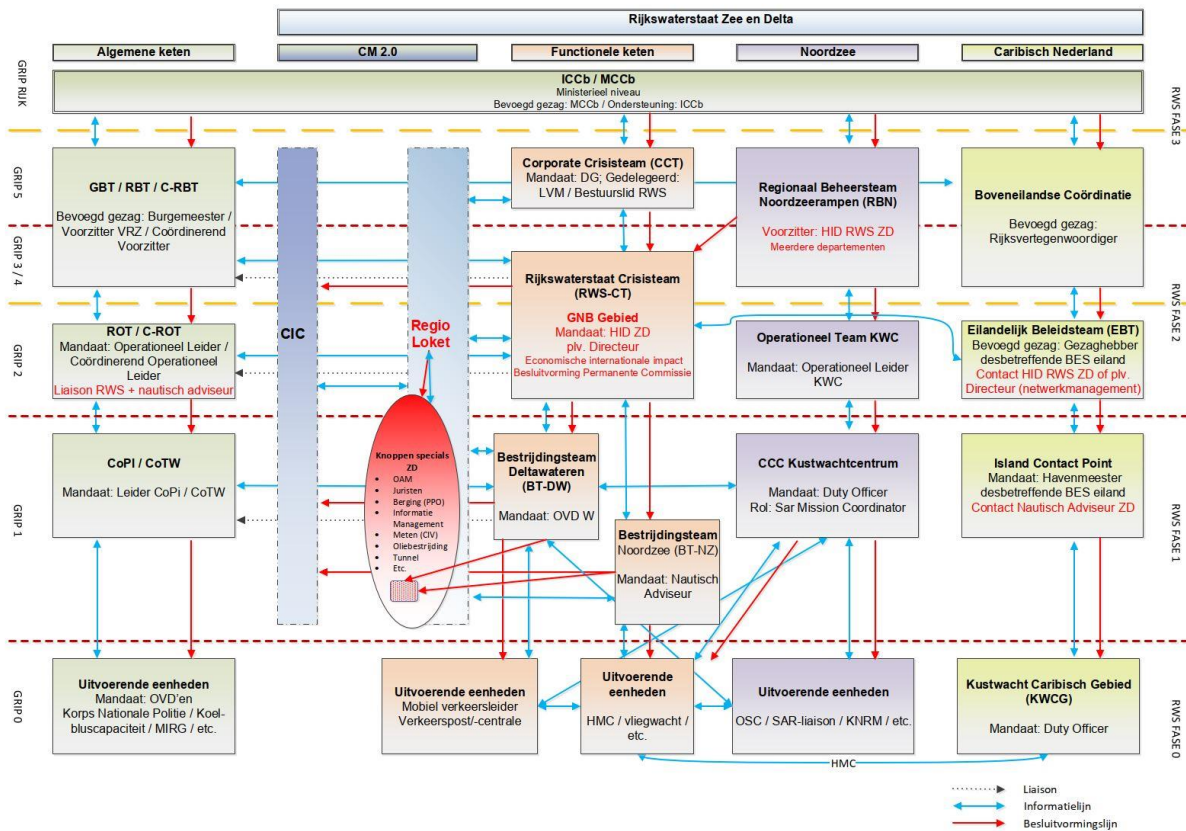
Rijkswaterstaat Zee en Delta

Algemene keten

CM 2.0

Functionele keten

Noordzee

Caribisch Nederland

GRIP RIJK

ICCb / MCCb
Ministerieel niveau
Bevoegd gezag: MCCb / Ondersteuning: ICCb

RWS FASE 3

GRIP 5

GRIP 3 / 4

GBT / RBT / C-RBT

Bevoegd gezag: Burgemeester / Voorzitter VRZ / Coördinerend Voorzitter

Corporate Crisisteam (CCT)
Mandaat: DG; Gedelegeerd: LVM / Bestuurslid RWS

Regionaal Beheersteam Noordzeerampen (RBN)

Voorzitter: HID RWS ZD
Meerdere departementen

Boveneilandse Coördinatie

Bevoegd gezag: Rijksvertegenwoordiger

Rijkswaterstaat Crisisteam (RWS-CT)

GNB Gebied
Mandaat: HID ZD
plv. Directeur
Economische internationale impact
Besluitvorming Permanente Commissie

RWS FASE 2

GRIP 2

ROT / C-ROT
Mandaat: Operationeel Leider / Coördinerend Operationeel Leider
Liaison RWS + nautisch adviseur

CIC

Regio Loket

Operationeel Team KWC

Mandaat: Operationeel Leider KWC

Eilandelijk Beleidsteam (EBT)
Bevoegd gezag: Gezaghebber desbetreffende BES eiland
Contact HID RWS ZD of plv. Directeur (netwerkmanagement)

GRIP 1

CoPI / CoTW

Mandaat: Leider CoPi / CoTW

Knoppen specials ZD
OAM
Juristen
Berging (PPO)
Informatie Management
Meten (CIV)
Oliebestrijding
Tunnel
Etc.

Bestrijdingsteam Deltawateren (BT-DW)

Mandaat: OVD W

Bestrijdingsteam Noordzee (BT-NZ)

Mandaat: Nautisch Adviseur

CCC Kustwachtcentrum

Mandaat: Duty Officer
Rol: Sar Mission Coordinator

Island Contact Point
Mandaat: Havenmeester desbetreffende BES eiland
Contact Nautisch Adviseur ZD

RWS FASE 1

GRIP 0

Uitvoerende eenheden
Mandaat: OVD'en
Korps Nationale Politie / Koelbluscapaciteit / MIRG / etc.

Uitvoerende eenheden
Mobiel verkeersleider
Verkeerspost/-centrale

Uitvoerende eenheden

HMC / vliegwacht / etc.

Uitvoerende eenheden

OSC / SAR-liaison / KNRM / etc.

Kustwacht Caribisch Gebied (KWCG)

Mandaat: Duty Officer

HMC

RWS FASE 0

Liaison
Informatielijn
Besluitvormingslijn